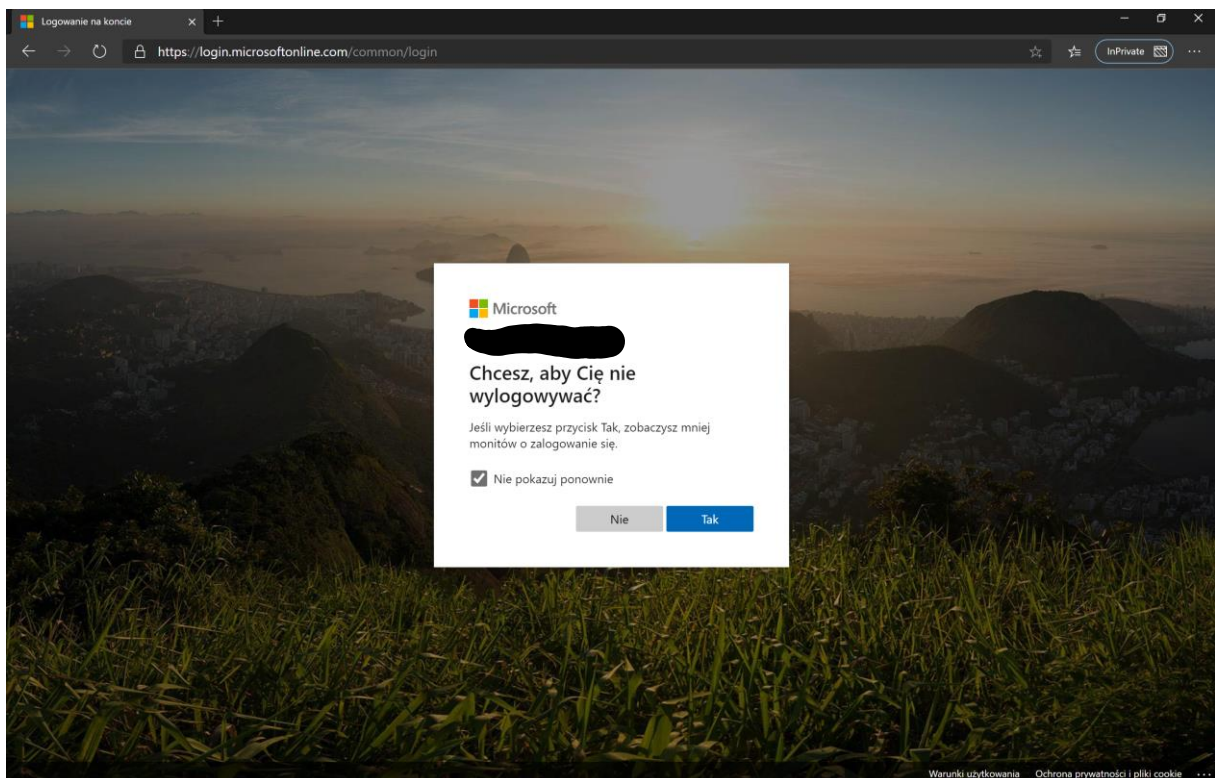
Logowanie na koncie

https://login.microsoftonline.com/common/login

InPrivate

Microsoft

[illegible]

Chcesz, aby Cię nie wylogowywać?

Jeśli wybierzesz przycisk Tak, zobaczysz mniej monitów o zalogowanie się.

Nie pokazuj ponownie

Nie

Tak

Warunki użytkowania   Ochrona prywatności i pliki cookie   ...